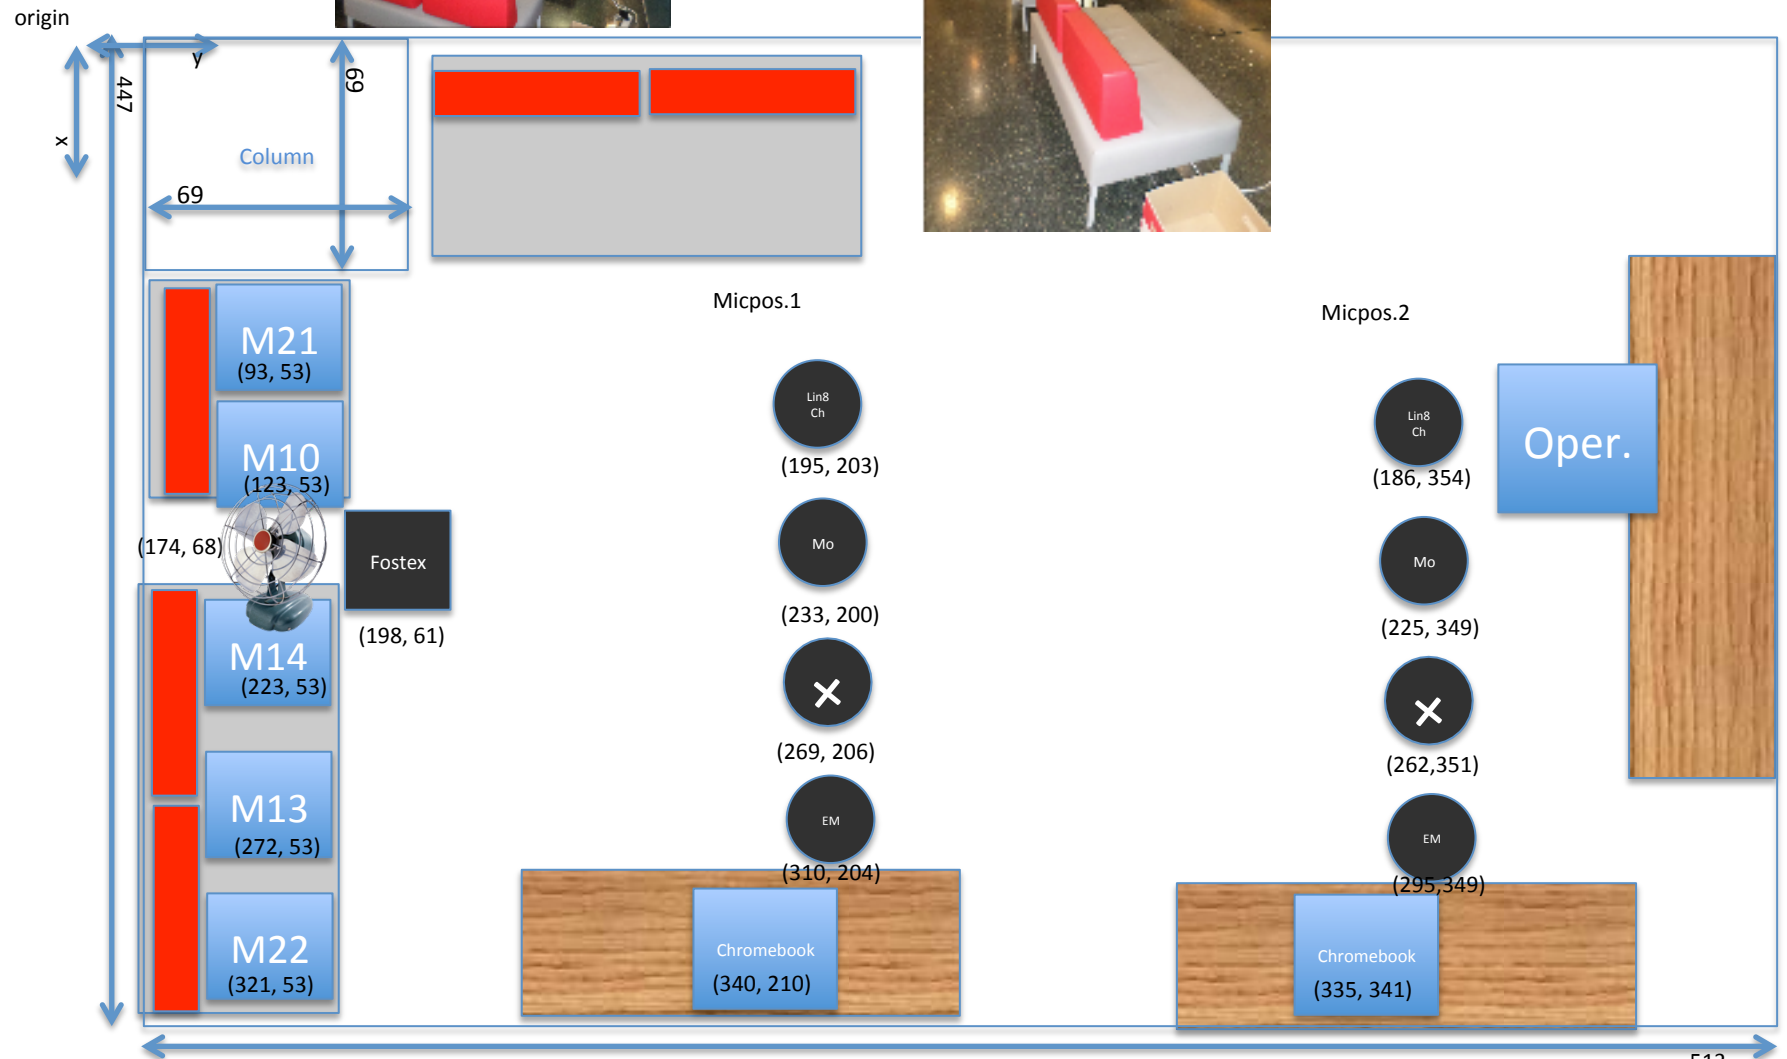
origin

y

x

447

69

Column

69

Micpos.1

Micpos.2

M21
(93, 53)

M10
(123, 53)

(174, 68)

Fostex

(198, 61)

M14
(223, 53)

M13
(272, 53)

M22
(321, 53)

Lin8
Ch

(195, 203)

Mo

(233, 200)

(269, 206)

EM

(310, 204)

Chromebook
(340, 210)

Lin8
Ch

(186, 354)

Oper.

Mo

(225, 349)

(262,351)

EM

(295,349)

Chromebook
(335, 341)

512